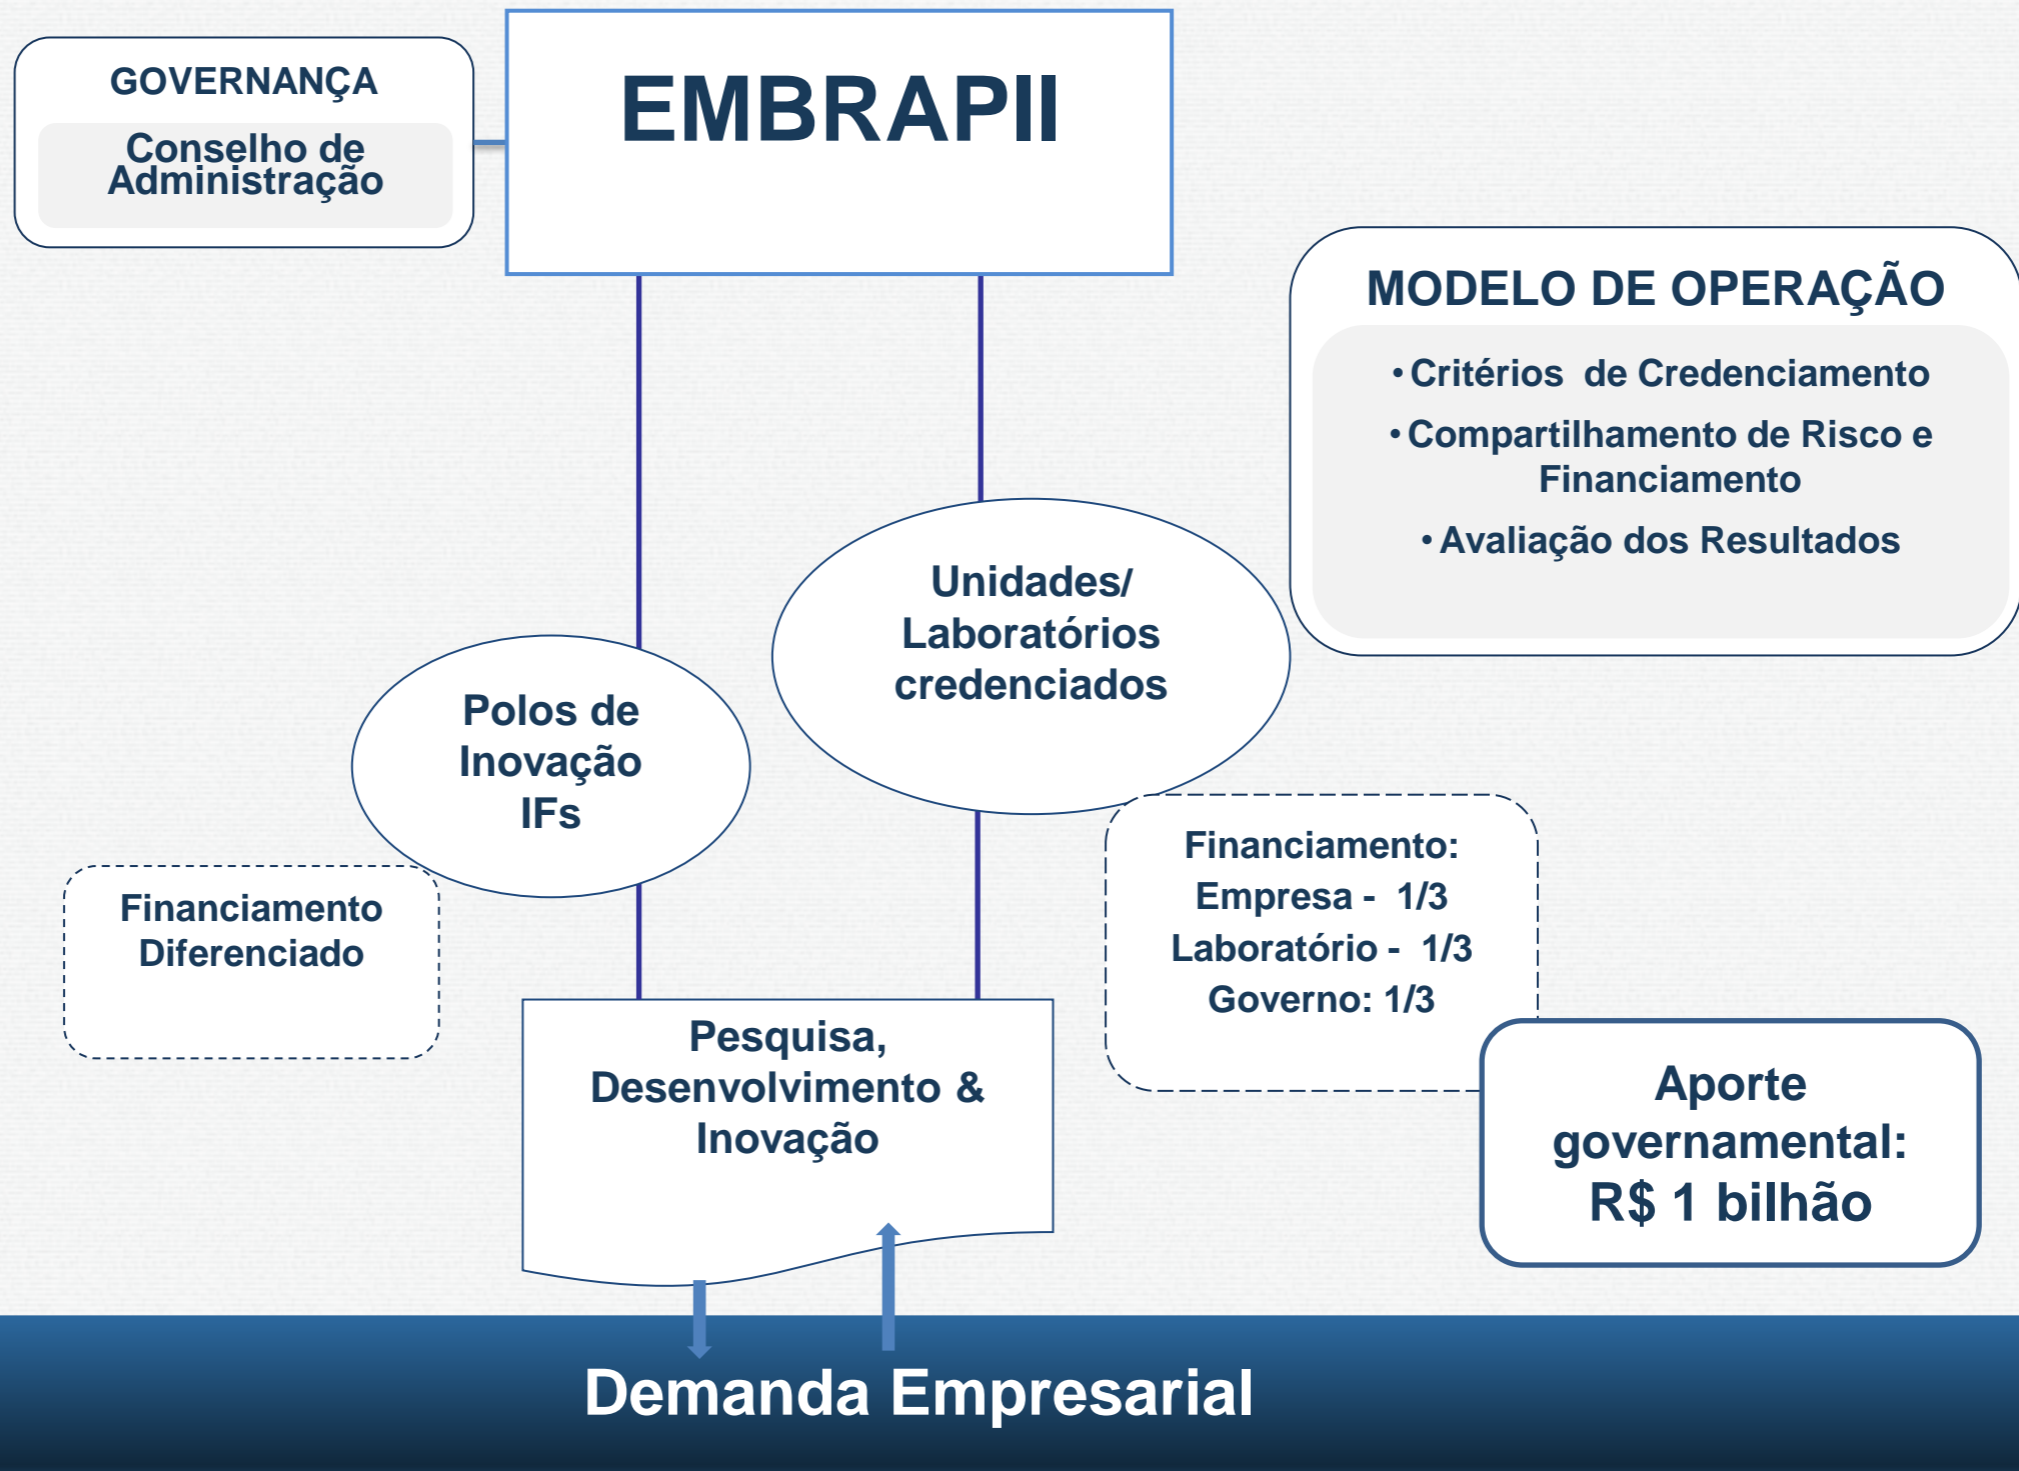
GOVERNANÇA

Conselho de Administração

EMBRAPII

MODELO DE OPERAÇÃO

• Critérios de Credenciamento

• Compartilhamento de Risco e Financiamento

• Avaliação dos Resultados

Unidades/ Laboratórios credenciados

Polos de Inovação IFs

Financiamento Diferenciado

Financiamento:
Empresa - 1/3
Laboratório - 1/3
Governo: 1/3

Pesquisa, Desenvolvimento & Inovação

Aporte governamental: R$ 1 bilhão

Demanda Empresarial